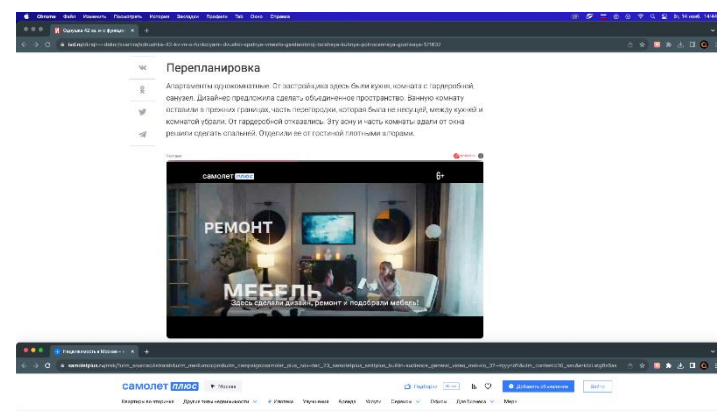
Chrome Файл Изменить Посмотреть История Закладки Профили Tab Окно Справка

Перепланировка

Апартаменты однокомнатные. От застройщика здесь были кухня, комната с гардеробной, санузел. Дизайнер предложила сделать объединенное пространство. Ванную комнату оставили в прежних границах, часть перегородки, которая была не несущей, между кухней и комнатой убрали. От гардеробной отказались. Эту зону и часть комнаты отдали от окна решили сделать спальней. Отделили ее от гостиной плотными шторами.

самолет плюс

6+

РЕМОНТ

МЕБЕЛЬ

Здесь сделали дизайн, ремонт и подобрали мебель!

самолет плюс

Москва

Добавить объявление

Войти